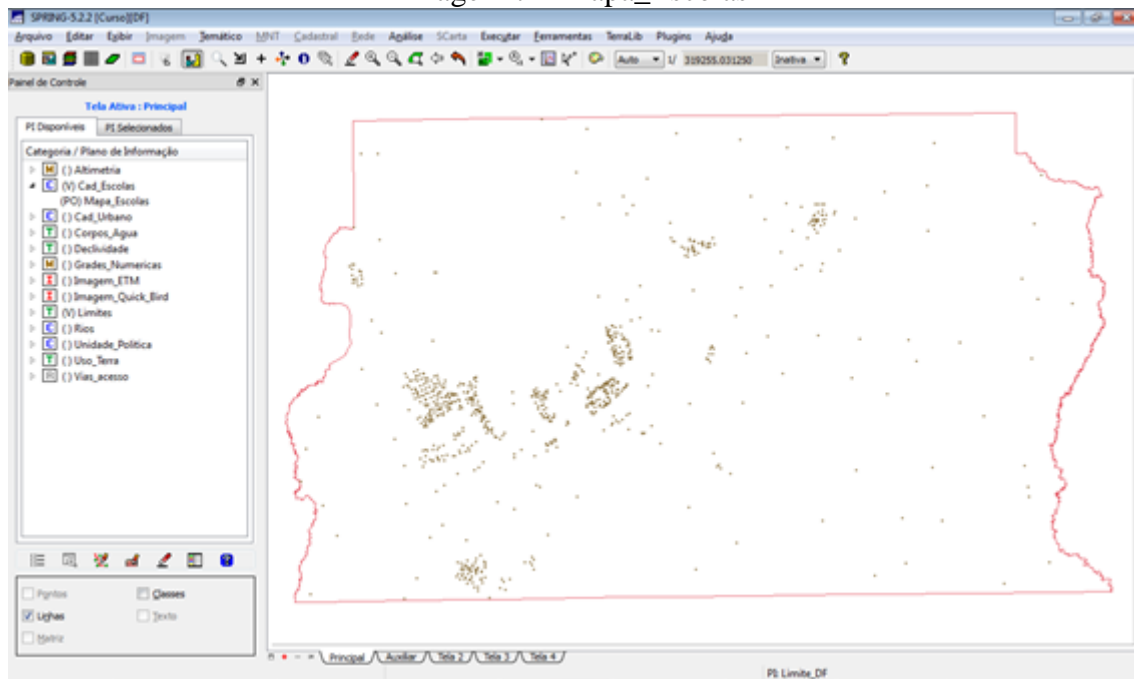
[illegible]

SPRING-5.2.2 [Curso][DF]

Arquivo Editar Exibir Imagem Temático MNT Cadastral Rede Análise SCarta Executar Ferramentas TerraLib Plugins Ajuda

Auto 1/ 319255.031250 Inativa

Painel de Controle

Tela Ativa : Principal

PI Disponíveis PI Selecionados

Categoria / Plano de Informação
() Altimetria
(V) Cad_Escolas
(PO) Mapa_Escolas
() Cad_Urbano
() Corpos_Agua
() Declividade
() Grades_Numericas
() Imagem_ETM
() Imagem_Quick_Bird
(V) Limites
() Rios
() Unidade_Politica
() Uso_Terra
() Vias_acesso

Pontos
Classes
Linhas
Texto
Matriz

Principal Auxiliar Tela 2 Tela 3 Tela 4

PI: Limite_DF